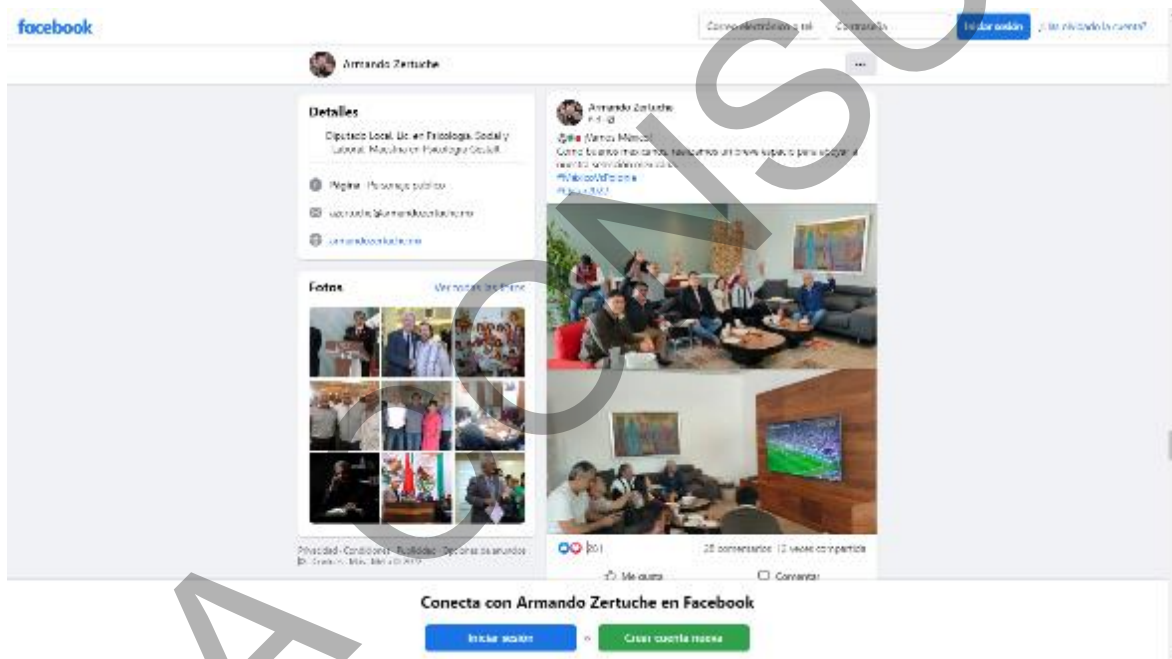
facebook

Correo electrónico o tel

Contraseña

Iniciar sesión

¿Has olvidado la cuenta?

Armando Zertuche

...

Detalles

Diputado Local. Lic. en Psicología Social y Laboral. Maestro en Psicología Social.

Página · Personaje público

azertuche@armandozertuche.mx

armandozertuche.mx

Fotos

Ver todas las fotos

Privacidad · Condiciones · Publicidad · Opciones de anuncios · Cookies · Más · Meta © 2022

Armando Zertuche

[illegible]

¡Vamos México!

Como buenos mexicanos, hicimos un breve espacio para apoyar a nuestra selección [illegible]

#MéxicoVsPolonia

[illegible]

201

28 comentarios 12 veces compartida

Me gusta

Comentar

Conecta con Armando Zertuche en Facebook

Iniciar sesión

o

Crear cuenta nueva